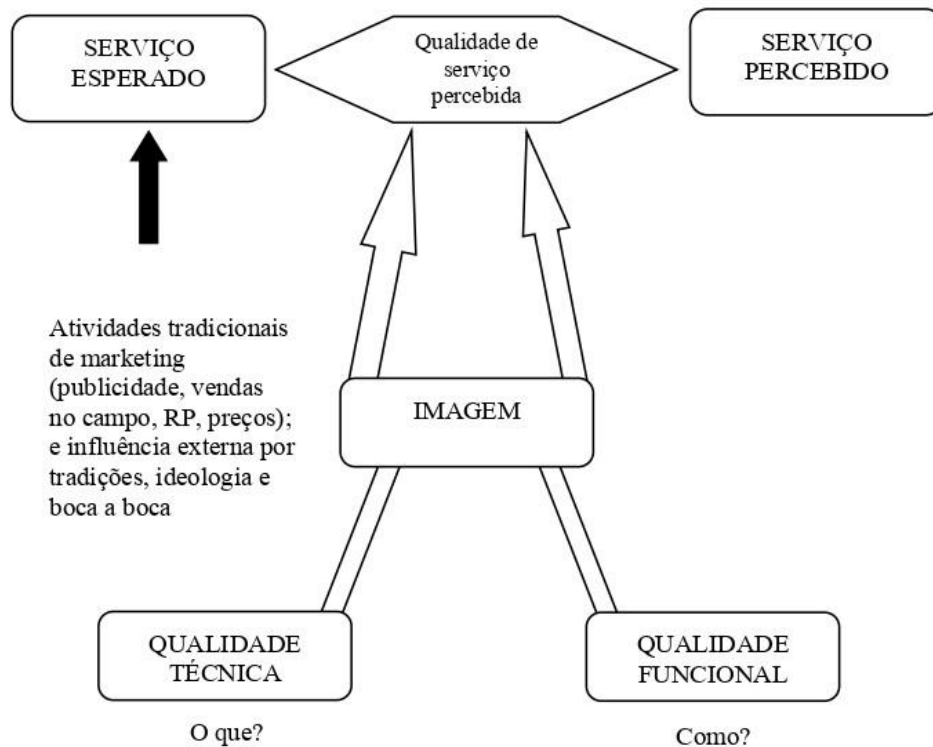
SERVIÇO ESPERADO

Qualidade de serviço percebida

SERVIÇO PERCEBIDO

Atividades tradicionais de marketing (publicidade, vendas no campo, RP, preços); e influência externa por tradições, ideologia e boca a boca

IMAGEM

QUALIDADE TÉCNICA

O que?

QUALIDADE FUNCIONAL

Como?